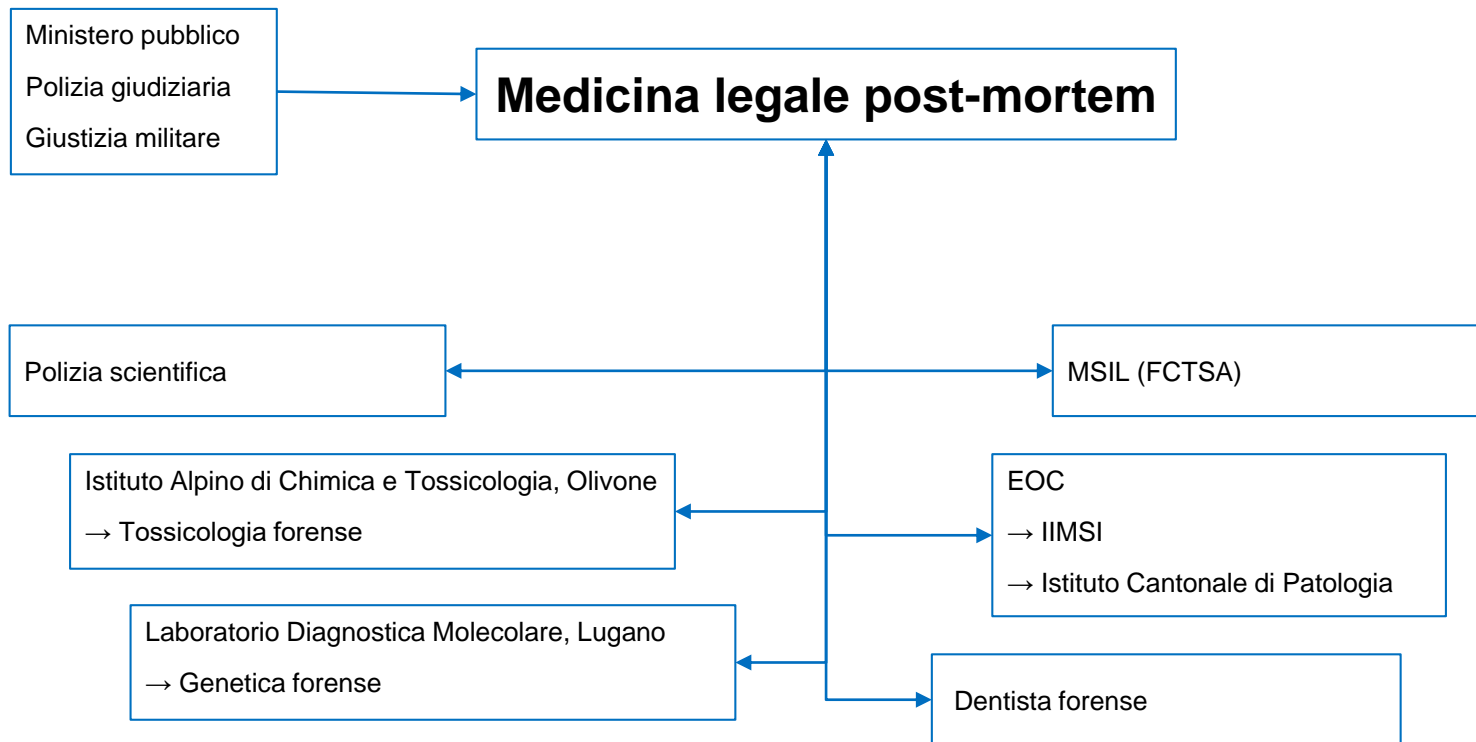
Ministero pubblico
Polizia giudiziaria
Giustizia militare

Medicina legale post-mortem

Polizia scientifica

MSIL (FCTSA)

Istituto Alpino di Chimica e Tossicologia, Olivone
→ Tossicologia forense

EOC
→ IIMSI
→ Istituto Cantonale di Patologia

Laboratorio Diagnostica Molecolare, Lugano
→ Genetica forense

Dentista forense